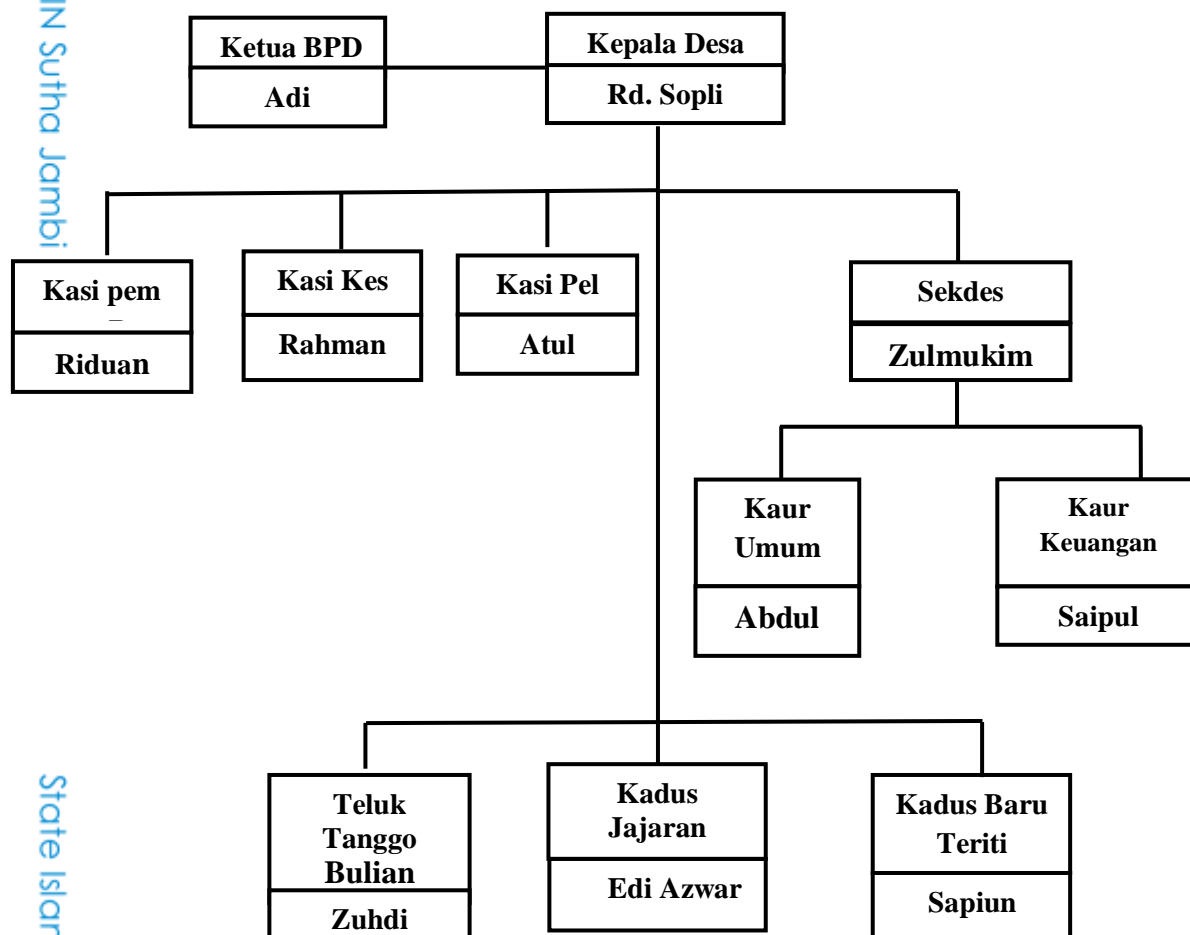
N Sutha Jambi

Ketua BPD
Adi

Kepala Desa
Rd. Sopli

Kasi pem
Riduan

Kasi Kes
Rahman

Kasi Pel
Atul

Sekdes
Zulmukim

Kaur Umum
Abdul

Kaur Keuangan
Saipul

Teluk Tanggo Bulian
Zuhdi

Kadus Jajaran
Edi Azwar

Kadus Baru Teriti
Sapiun

State Islar